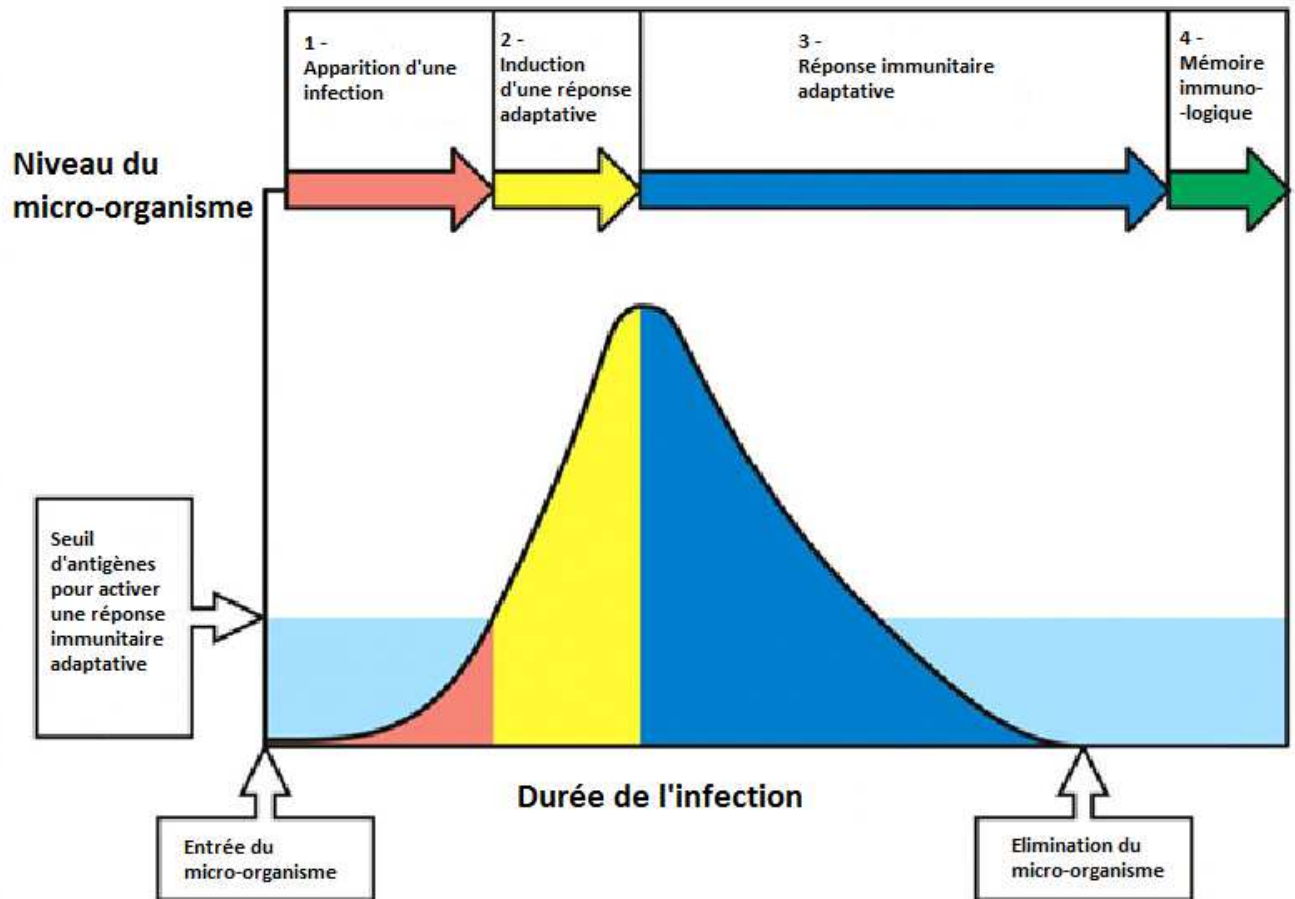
1 -
Apparition d'une infection

2 -
Induction d'une réponse adaptative

3 -
Réponse immunitaire adaptative

4 -
Mémoire immuno-logique

Niveau du micro-organisme

Seuil d'antigènes pour activer une réponse immunitaire adaptative

Durée de l'infection

Entrée du micro-organisme

Elimination du micro-organisme